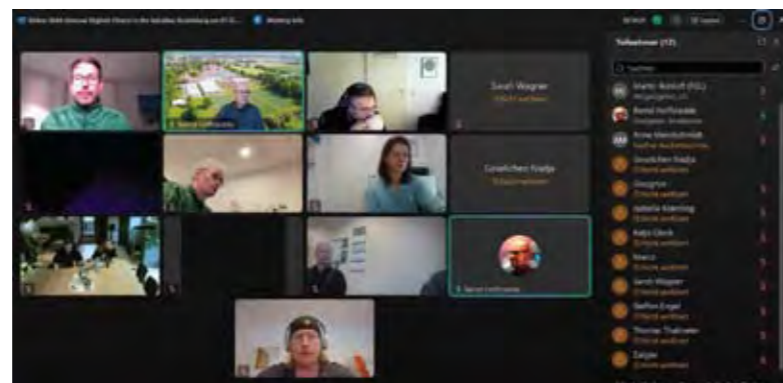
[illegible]

Meeting info

Teilnehmer (17)

Suchen

Sarah Wagner

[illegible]

Gewölchen Radja

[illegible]

Martin Boeckl (FGL)

Bernd Hoffmeister

Anne Merzkirchner

Gewölchen Radja

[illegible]

Isabella Koenring

Katja Glock

Marco

Sarah Wagner

Steffen Engel

Thomas Thalmaier

Zeigler

Bernd Hoffmeister